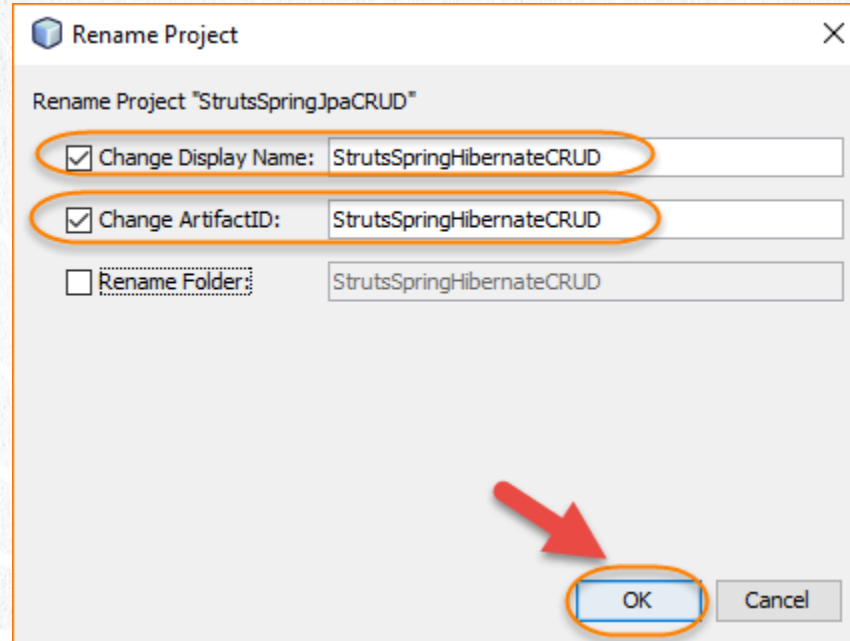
Rename Project

Rename Project "StrutsSpringJpaCRUD"

Change Display Name: StrutsSpringHibernateCRUD

Change ArtifactID: StrutsSpringHibernateCRUD

Rename Folder: StrutsSpringHibernateCRUD

OK

Cancel